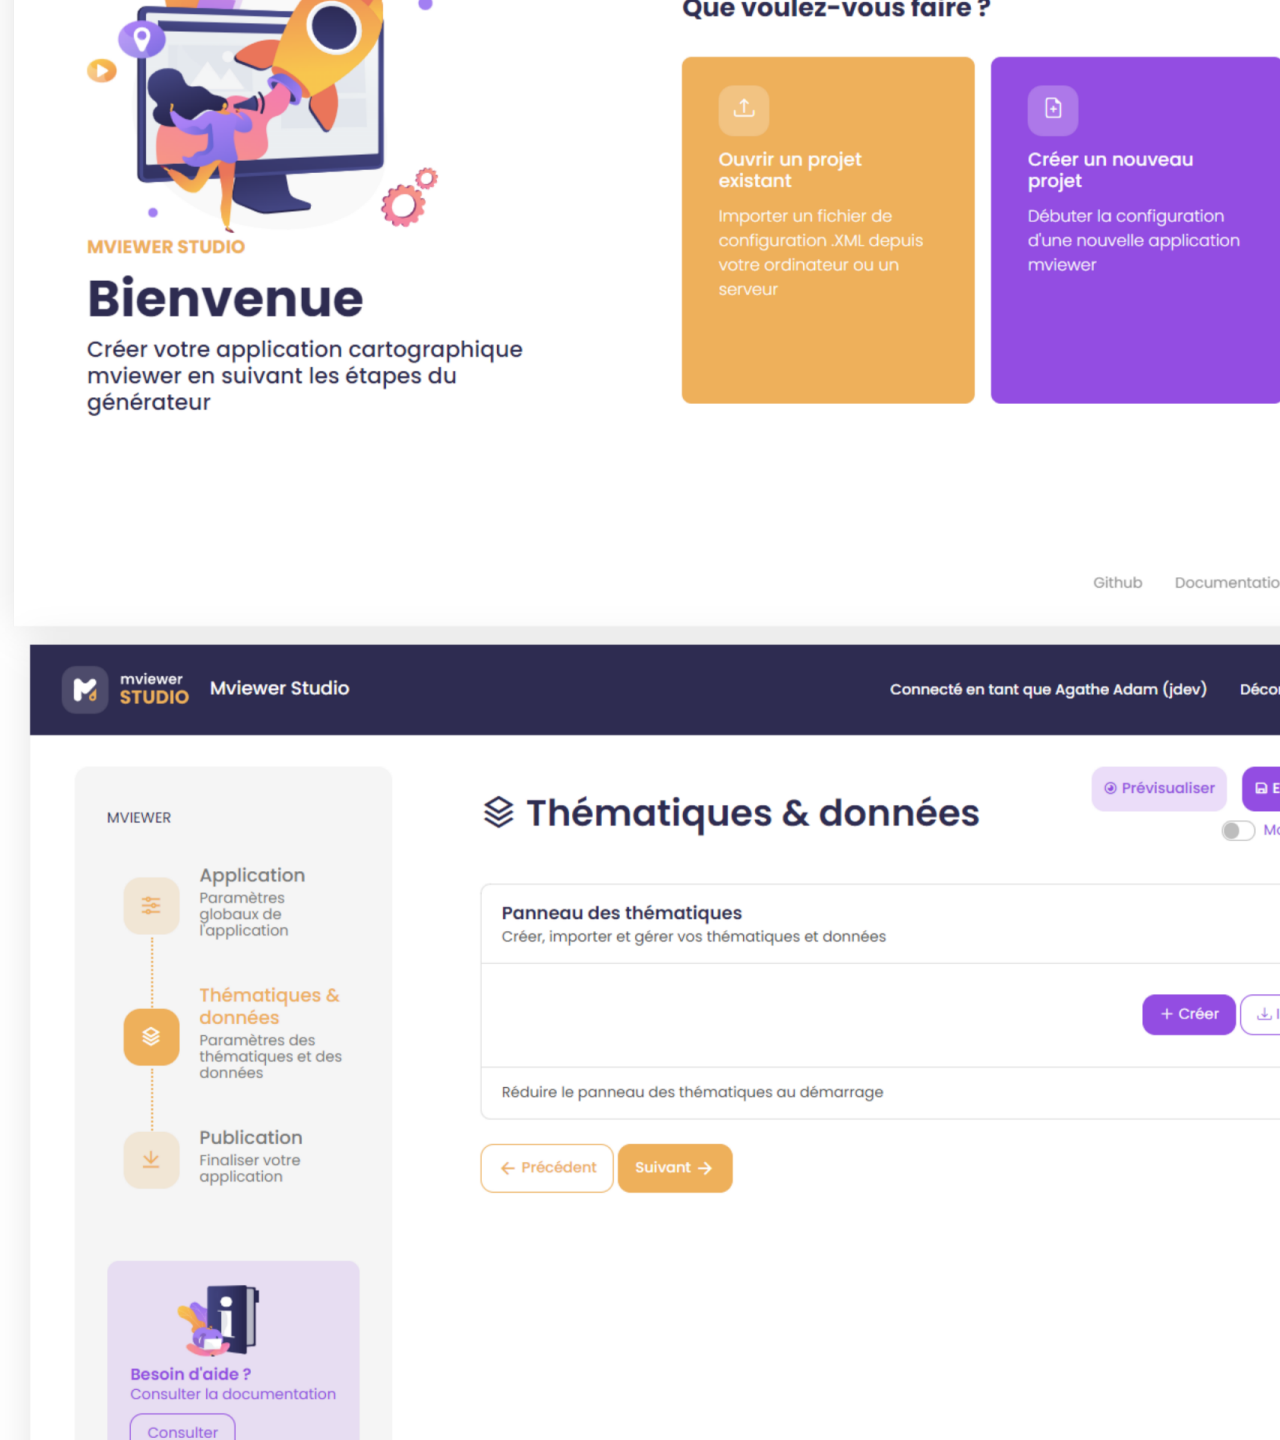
MVIEWER STUDIO

Bienvenue

Créer votre application cartographique mviewer en suivant les étapes du générateur

Que voulez-vous faire ?

Ouvrir un projet existant

Importer un fichier de configuration .XML depuis votre ordinateur ou un serveur

Créer un nouveau projet

Débuter la configuration d'une nouvelle application mviewer

Github Documentatio

mviewer STUDIO Mviewer Studio

Connecté en tant que Agathe Adam (jdev) Déco

MVIEWER

Application
Paramètres globaux de l'application

Thématiques & données
Paramètres des thématiques et des données

Publication
Finaliser votre application

Besoin d'aide ?
Consulter la documentation
Consulter

Thématiques & données

Prévisualiser E

Mo

Panneau des thématiques
Créer, importer et gérer vos thématiques et données

+ Créer I

Réduire le panneau des thématiques au démarrage

← Précédent Suivant →